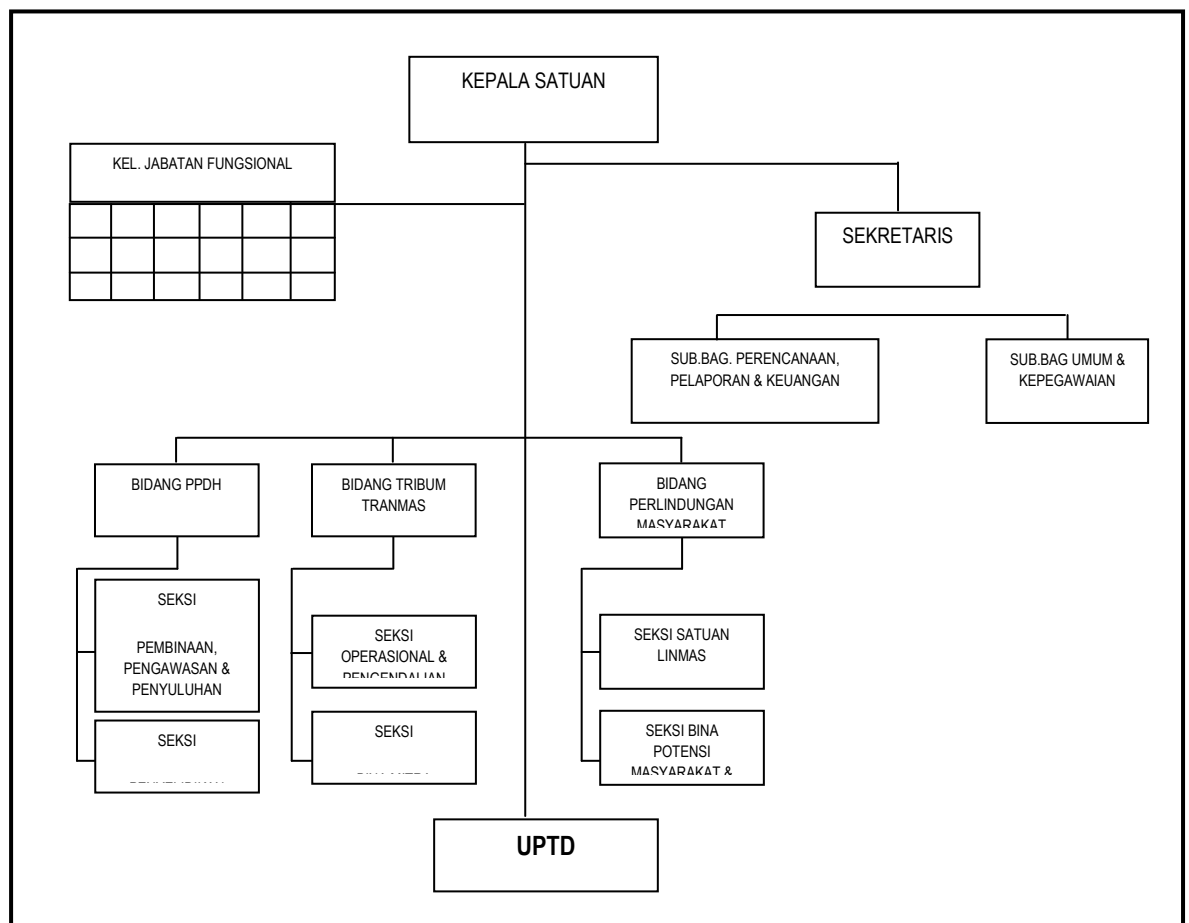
KEPALA SATUAN

KEL. JABATAN FUNGSIONAL

SEKRETARIS

SUB.BAG. PERENCANAAN, PELAPORAN & KEUANGAN

SUB.BAG UMUM & KEPEGAWAIAN

BIDANG PPDH

BIDANG TRIBUM TRANMAS

BIDANG PERLINDUNGAN MASYARAKAT

SEKSI

PEMBINAAN, PENGAWASAN & PENYULUHAN

SEKSI

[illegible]

SEKSI OPERASIONAL & PENGENDALIAN

SEKSI

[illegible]

SEKSI SATUAN LINMAS

SEKSI BINA POTENSI MASYARAKAT &

UPTD